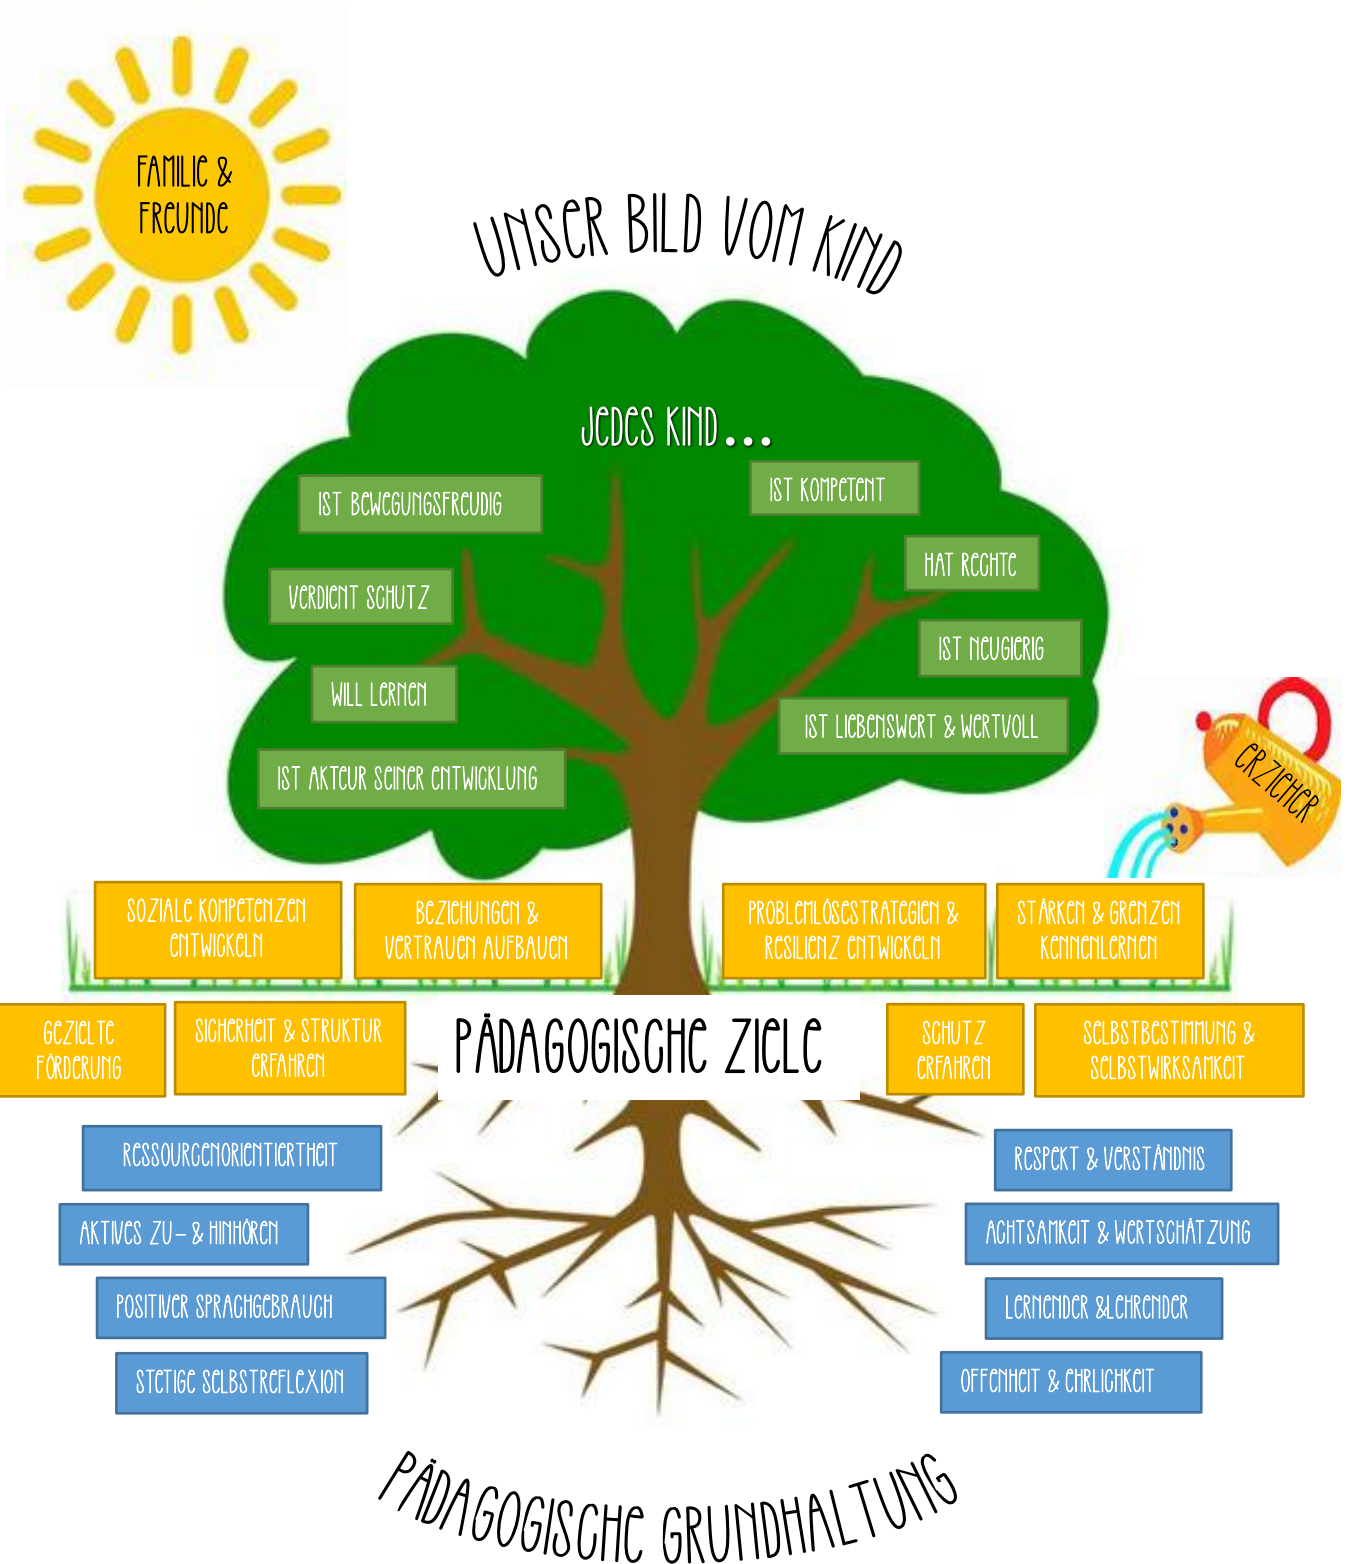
FAMILIE & FREUNDE

UNSER BILD VOM KIND

JEDES KIND…

IST BEWEGUNGSFREUDIG

IST KOMPETENT

HAT RECHTE

VERDIENT SCHUTZ

IST NEUGIERIG

WILL LERNEN

IST LIEBENSWERT & WERTVOLL

IST AKTEUR SEINER ENTWICKLUNG

ERZIEHER

SOZIALE KOMPETENZEN ENTWICKELN

BEZIEHUNGEN & VERTRAUEN AUFBAUEN

PROBLEMLÖSESTRATEGIEN & RESILIENZ ENTWICKELN

STÄRKEN & GRENZEN KENNENLERNEN

GEZIELTE FÖRDERUNG

SICHERHEIT & STRUKTUR ERFAHREN

PÄDAGOGISCHE ZIELE

SCHUTZ ERFAHREN

SELBSTBESTIMMUNG & SELBSTWIRKSAMKEIT

RESSOURCENORIENTIERTHEIT

RESPEKT & VERSTÄNDNIS

AKTIVES ZU- & HINHÖREN

ACHTSAMKEIT & WERTSCHÄTZUNG

POSITIVER SPRACHGEBRAUCH

LERNENDER & LEHRENDER

STETIGE SELBSTREFLEXION

OFFENHEIT & EHRLICHKEIT

PÄDAGOGISCHE GRUNDHALTUNG